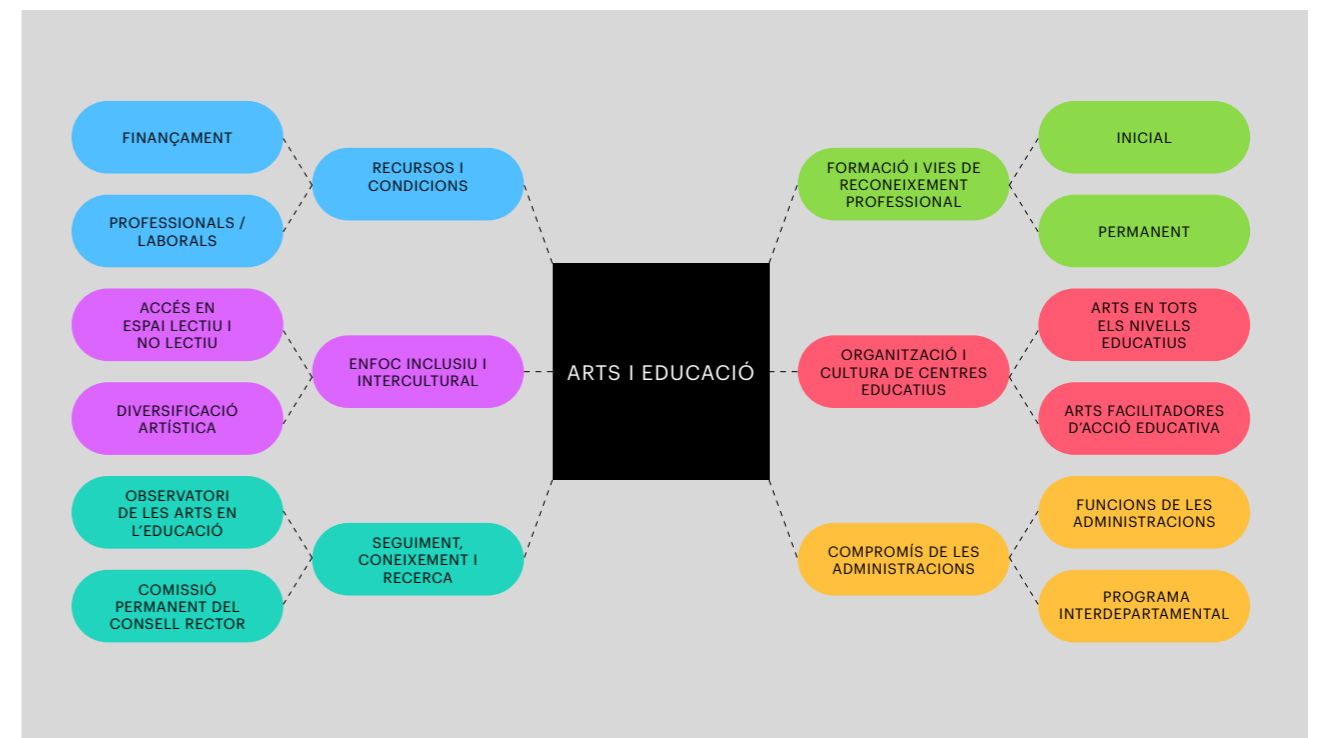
ARTS I EDUCACIÓ

RECURSOS I CONDICIONS

FINANÇAMENT

PROFESSIONALS / LABORALS

ENFOC INCLUSIU I INTERCULTURAL

ACCÉS EN ESPAI LECTIU I NO LECTIU

DIVERSIFICACIÓ ARTÍSTICA

SEGUIMENT, CONEIXEMENT I RECERCA

OBSERVATORI DE LES ARTS EN L'EDUCACIÓ

COMISSIÓ PERMANENT DEL CONSELL RECTOR

FORMACIÓ I VIES DE RECONEIXEMENT PROFESSIONAL

INICIAL

PERMANENT

ORGANITZACIÓ I CULTURA DE CENTRES EDUCATIUS

ARTS EN TOTS ELS NIVELLS EDUCATIUS

ARTS FACILITADORES D'ACCIÓ EDUCATIVA

COMPROMÍS DE LES ADMINISTRACIONS

FUNCIONS DE LES ADMINISTRACIONS

PROGRAMA INTERDEPARTAMENTAL